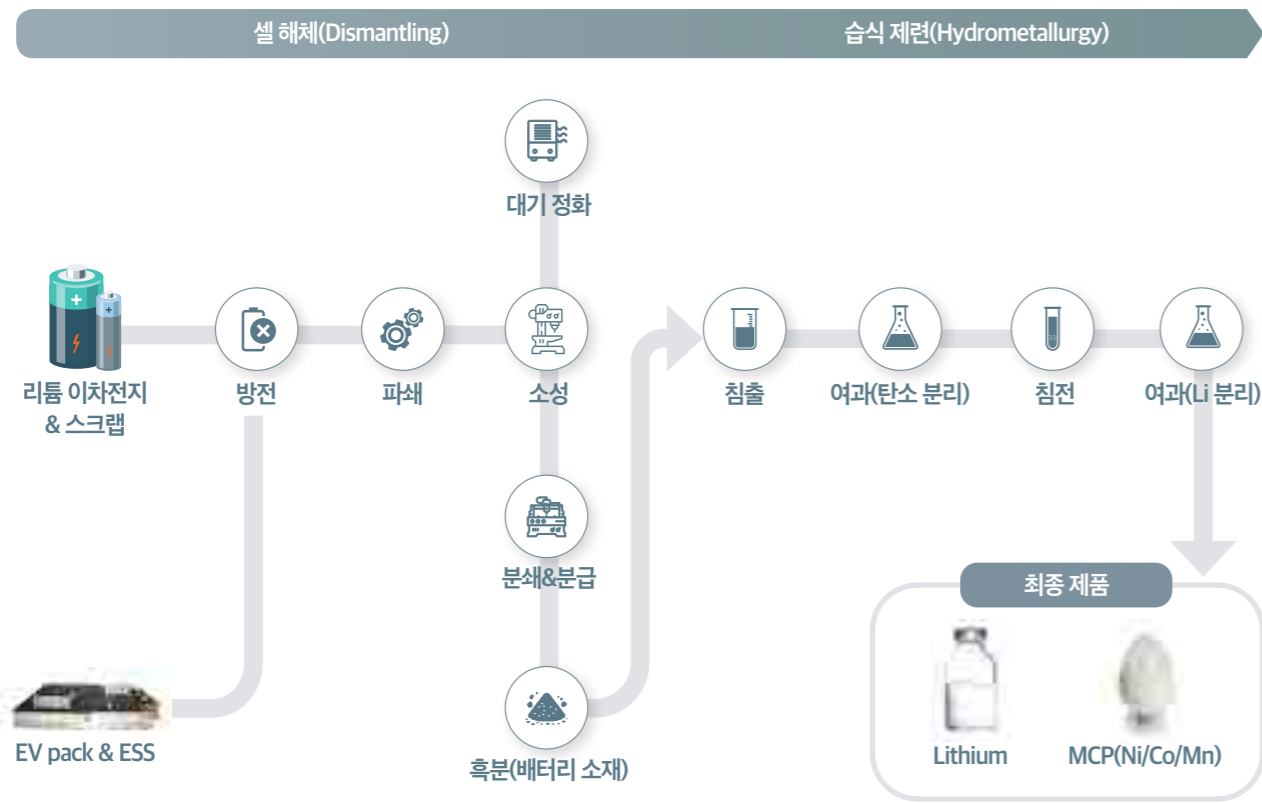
셀 해체(Dismantling)

습식 제련(Hydrometallurgy)

대기 정화

리튬 이차전지 & 스크랩

방전

파쇄

소성

침출

여과(탄소 분리)

침전

여과(Li 분리)

분쇄&분급

최종 제품

EV pack & ESS

흑분(배터리 소재)

Lithium

MCP(Ni/Co/Mn)